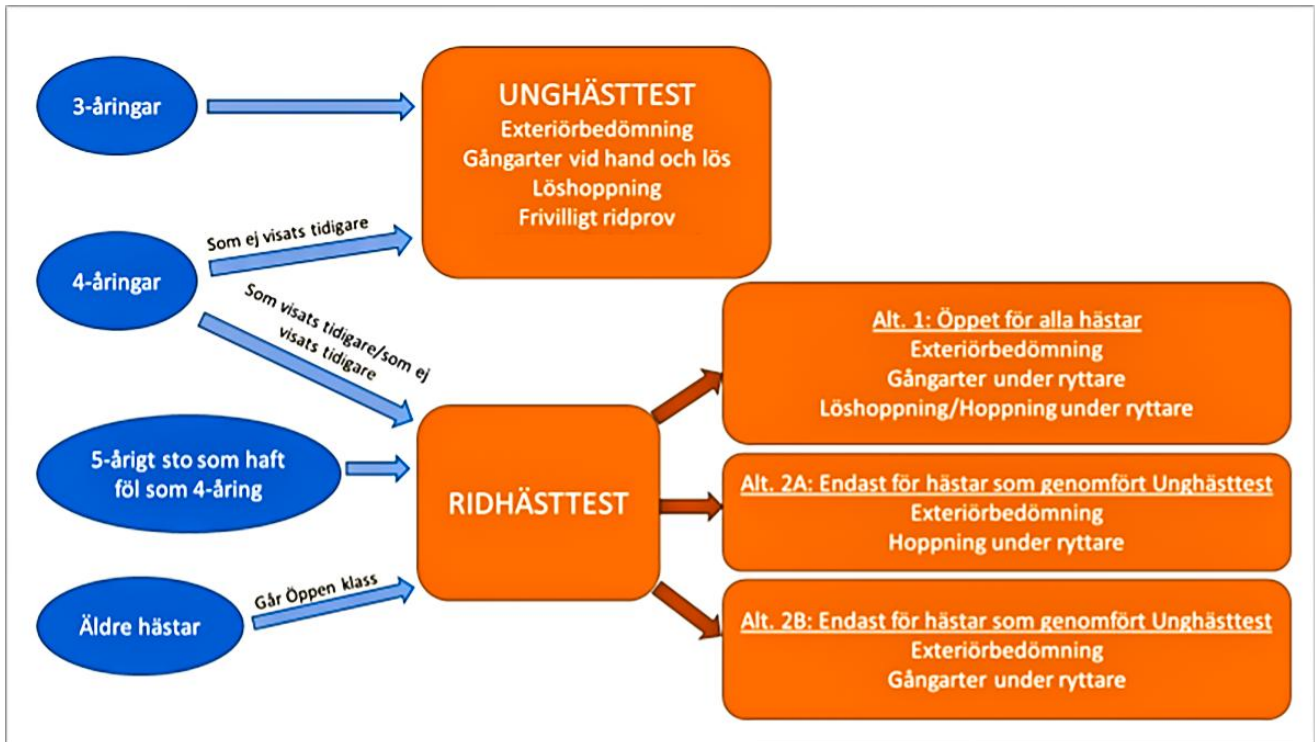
3-åringar

UNGHÄSTTEST
Exteriörbedömning
Gångarter vid hand och lös
Löshoppning
Frivilligt ridprov

Som ej visats tidigare

4-åringar

Som visats tidigare/som ej visats tidigare

Alt. 1: Öppet för alla hästar
Exteriörbedömning
Gångarter under ryttare
Löshoppning/Hoppning under ryttare

5-årigt sto som haft föl som 4-åring

RIDHÄSTTEST

Alt. 2A: Endast för hästar som genomfört Unghästtest
Exteriörbedömning
Hoppning under ryttare

Går Öppen klass

Äldre hästar

Alt. 2B: Endast för hästar som genomfört Unghästtest
Exteriörbedömning
Gångarter under ryttare